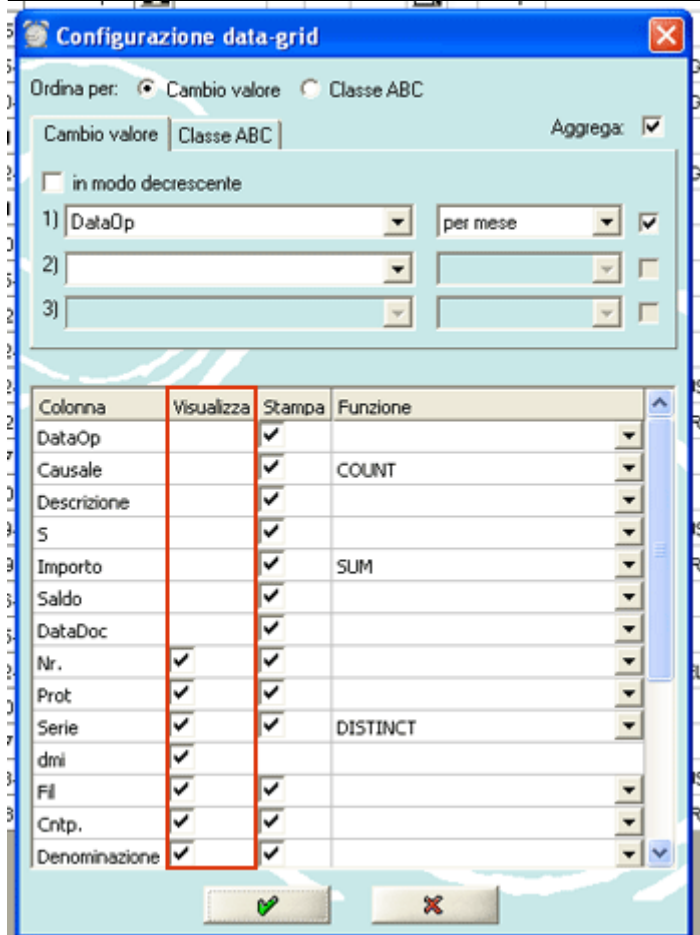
Configurazione data-grid

Ordina per: Cambio valore Classe ABC

Cambio valore | Classe ABC

Aggrega:

in modo decrescente

1) DataOp per mese

2)

3)

| Colonna | Visualizza | Stampa | Funzione |
|---|---|---|---|
| DataOp | | ✔ | |
| Causale | | ✔ | COUNT |
| Descrizione | | ✔ | |
| S | | ✔ | |
| Importo | | ✔ | SUM |
| Saldo | | ✔ | |
| DataDoc | | ✔ | |
| Nr. | ✔ | ✔ | |
| Prot | ✔ | ✔ | |
| Serie | ✔ | ✔ | DISTINCT |
| dmi | ✔ | | |
| Fil | ✔ | ✔ | |
| Cntp. | ✔ | ✔ | |
| Denominazione | ✔ | ✔ | |